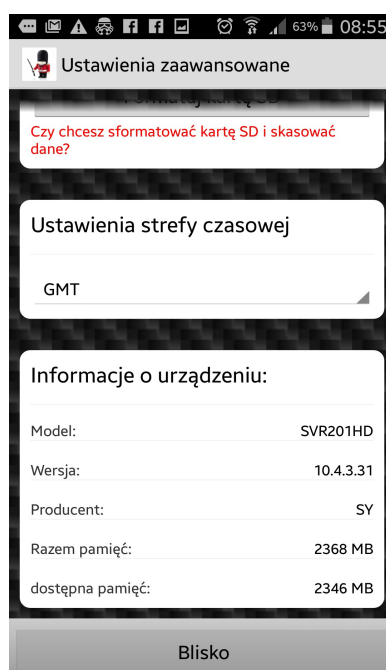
63% 08:55

Ustawienia zaawansowane

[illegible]

Czy chcesz sformatować kartę SD i skasować dane?

Ustawienia strefy czasowej

GMT

Informacje o urządzeniu:

| | |
|---|---|
| Model: | SVR201HD |
| Wersja: | 10.4.3.31 |
| Producent: | SY |
| Razem pamięć: | 2368 MB |
| dostępna pamięć: | 2346 MB |

Blisko